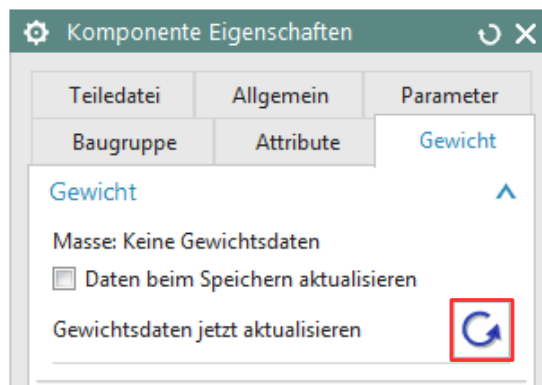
Komponente Eigenschaften

Teiledatei | Allgemein | Parameter
Baugruppe | Attribute | Gewicht

Gewicht

Masse: Keine Gewichtsdaten

Daten beim Speichern aktualisieren

Gewichtsdaten jetzt aktualisieren